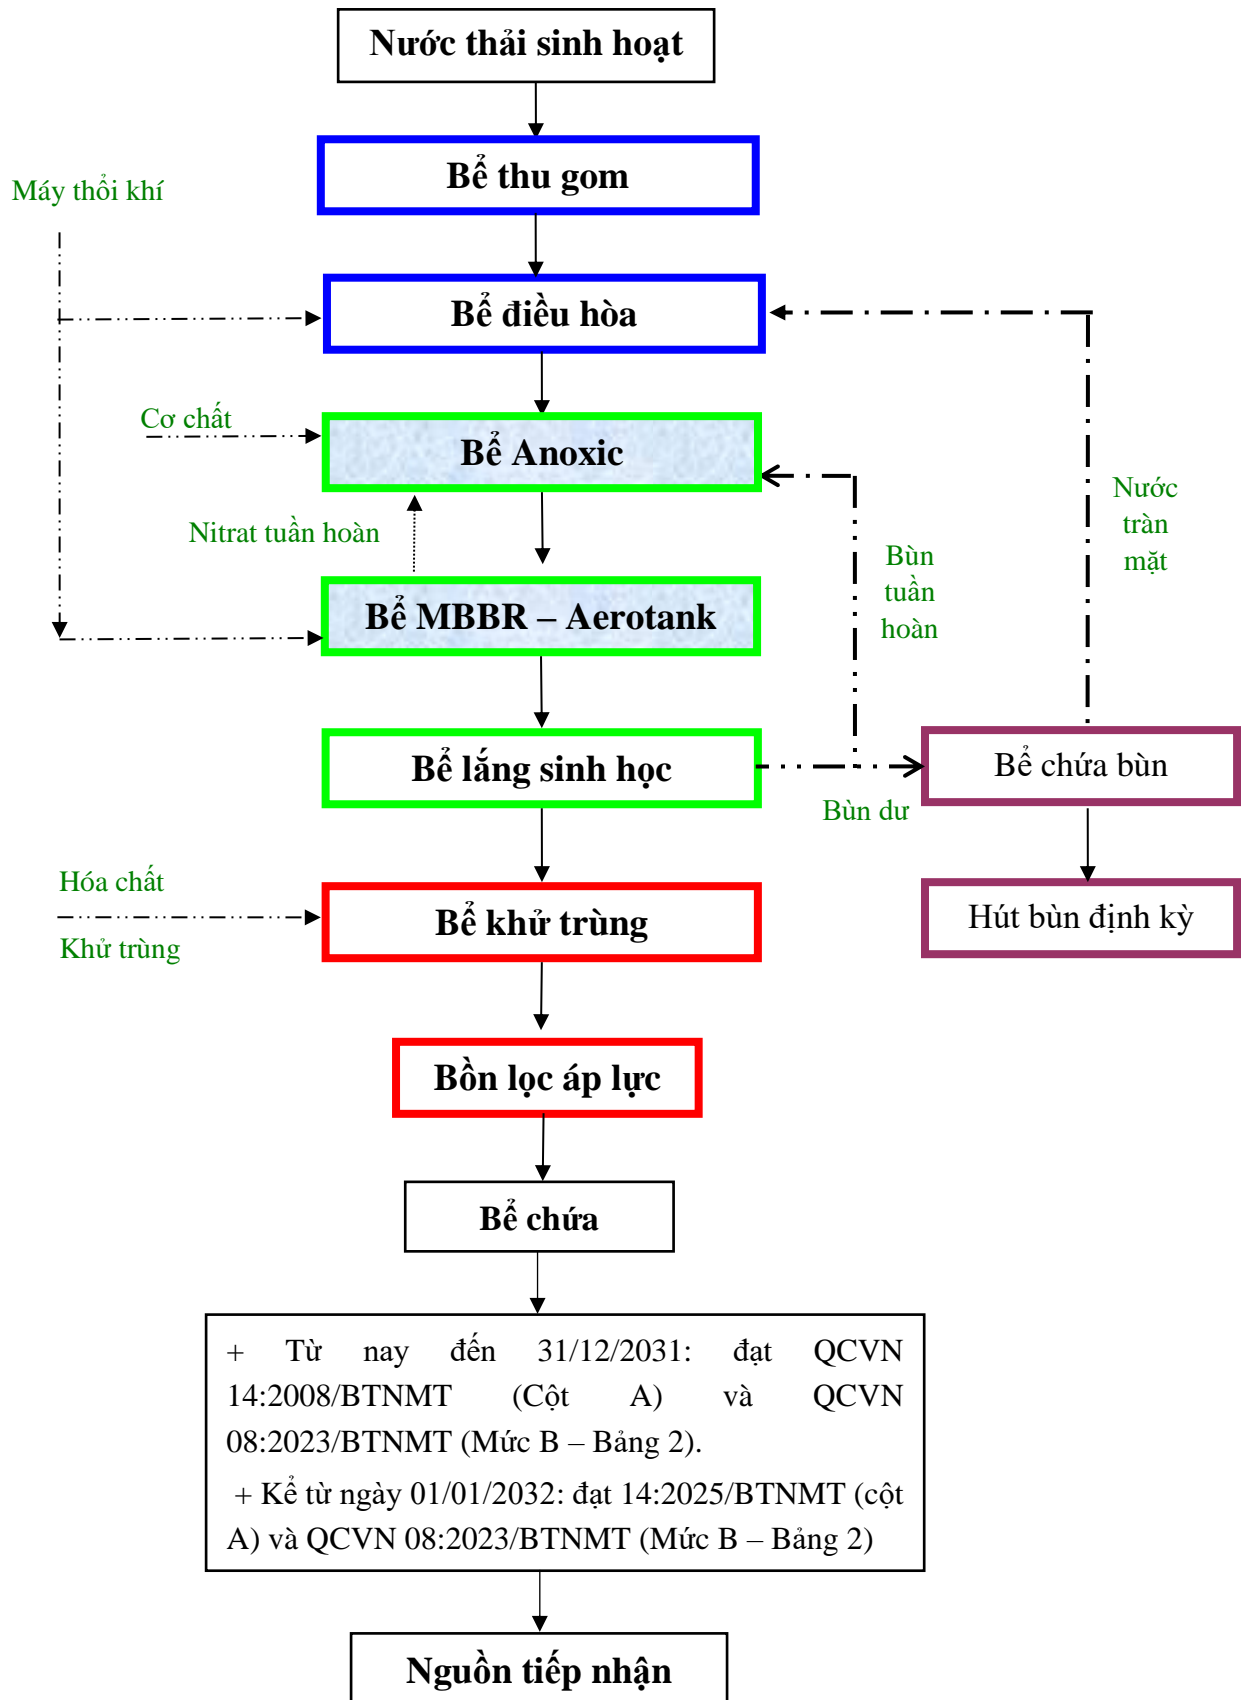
Nước thải sinh hoạt

Bể thu gom

Máy thổi khí

Bể điều hòa

Cơ chất

Bể Anoxic

Nitrat tuần hoàn

Nước tràn mặt

Bùn tuần hoàn

Bể MBBR – Aerotank

Bể lắng sinh học

Bể chứa bùn

Bùn dư

Hóa chất

Khử trùng

Bể khử trùng

Hút bùn định kỳ

Bồn lọc áp lực

Bể chứa

+ Từ nay đến 31/12/2031: đạt QCVN 14:2008/BTNMT (Cột A) và QCVN 08:2023/BTNMT (Mức B – Bảng 2).

+ Kể từ ngày 01/01/2032: đạt 14:2025/BTNMT (cột A) và QCVN 08:2023/BTNMT (Mức B – Bảng 2)

Nguồn tiếp nhận